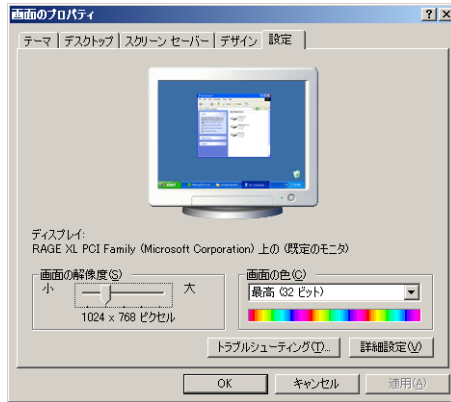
画面のプロパティ

? X

テーマ | デスクトップ | スクリーン セーバー | デザイン | 設定

ディスプレイ:
RAGE XL PCI Family (Microsoft Corporation) 上の (既定のモニタ)

画面の解像度(S)

小

大

1024 x 768 ピクセル

画面の色(C)

最高 (32 ビット)

トラブルシューティング(T)...

詳細設定(V)

OK

キャンセル

適用(A)